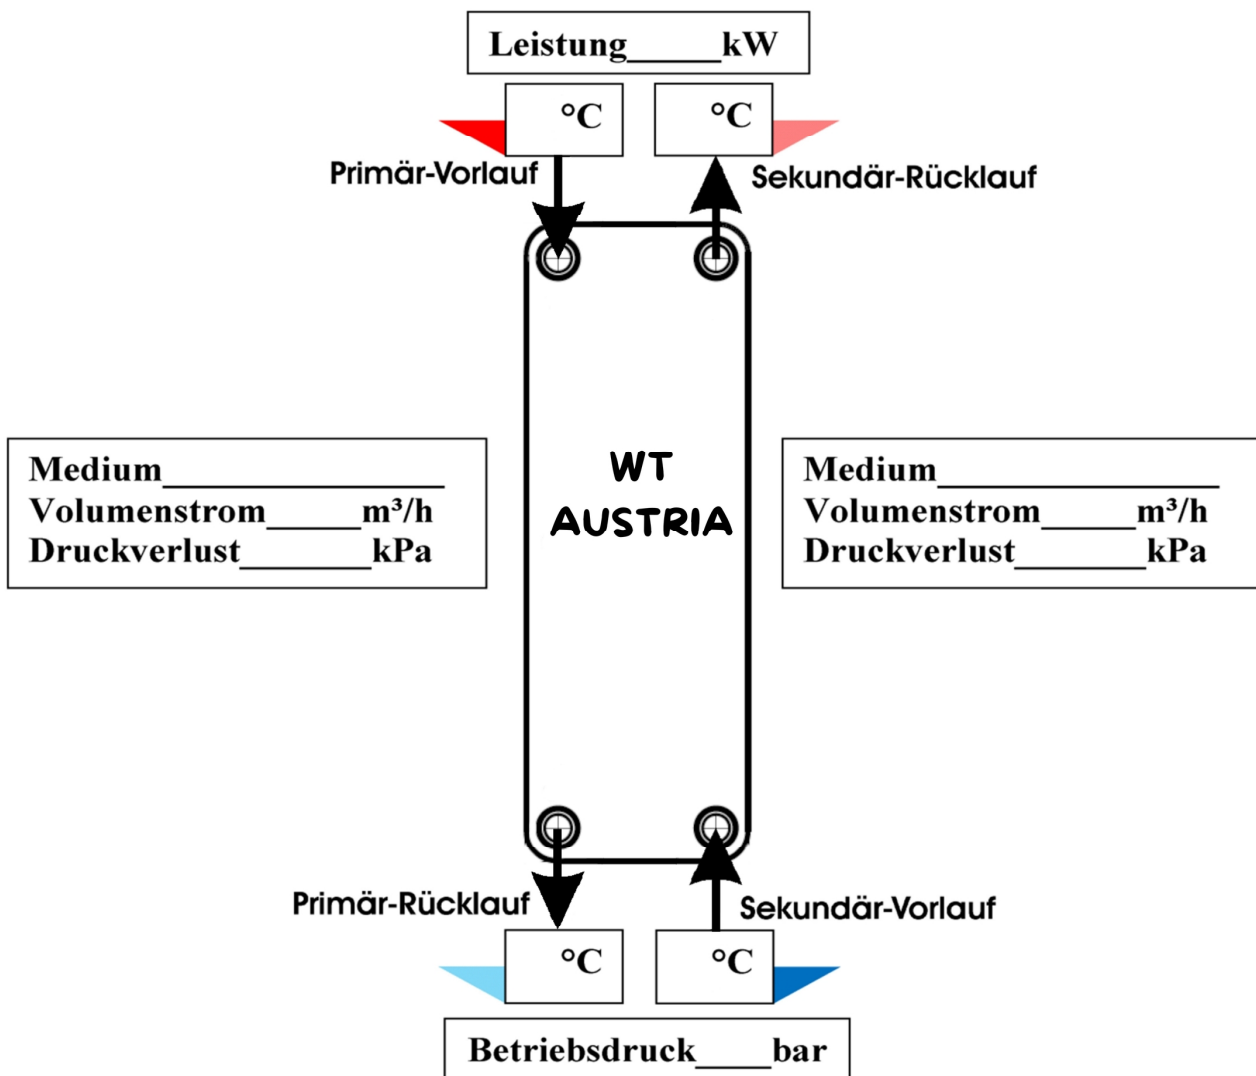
Leistung_____kW

°C

°C

Primär-Vorlauf

Sekundär-Rücklauf

Medium_______________
Volumenstrom_____m³/h
Druckverlust_______kPa

WT
AUSTRIA

Medium_______________
Volumenstrom_____m³/h
Druckverlust_______kPa

Primär-Rücklauf

Sekundär-Vorlauf

°C

°C

Betriebsdruck____bar